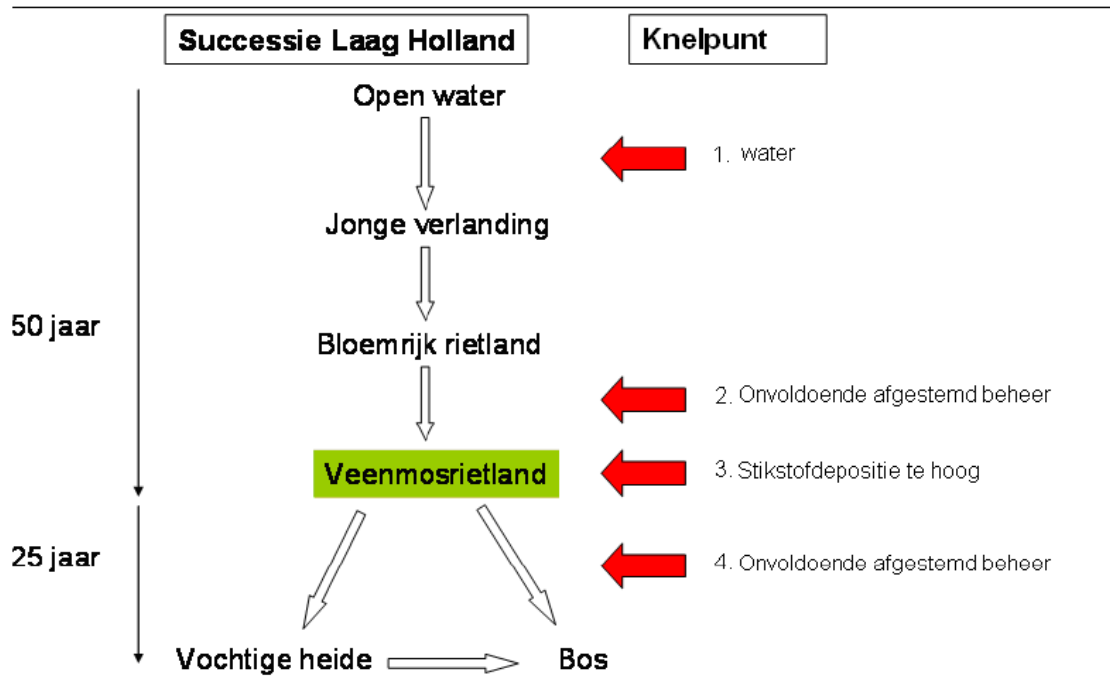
Successie Laag Holland

Knelpunt

Open water

1. water

Jonge verlanding

50 jaar

Bloemrijk rietland

2. Onvoldoende afgestemd beheer

Veenmosrietland

3. Stikstofdepositie te hoog

25 jaar

4. Onvoldoende afgestemd beheer

Vochtige heide

Bos